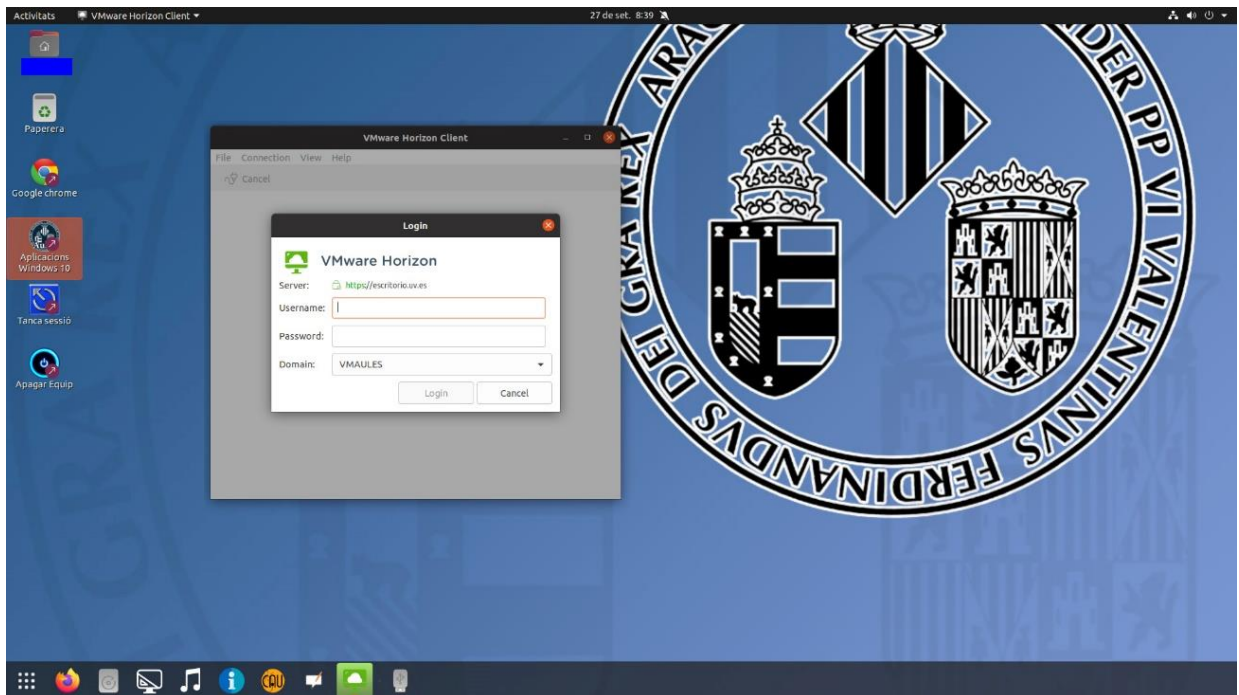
Activitats VMware Horizon Client ▾
27 de set. 8:39

Paperera
Google chrome
Aplicacions Windows 10
Tanca sessió
Apagar Equip

VMware Horizon Client
File Connection View Help
Cancel

Login
VMware Horizon
Server: https://escritorio.uv.es
Username:
Password:
Domain: VMAULES
Login Cancel

ARAG GRA REX DEI FERDINANDUS SANTINVS VALENTI PP VI DER